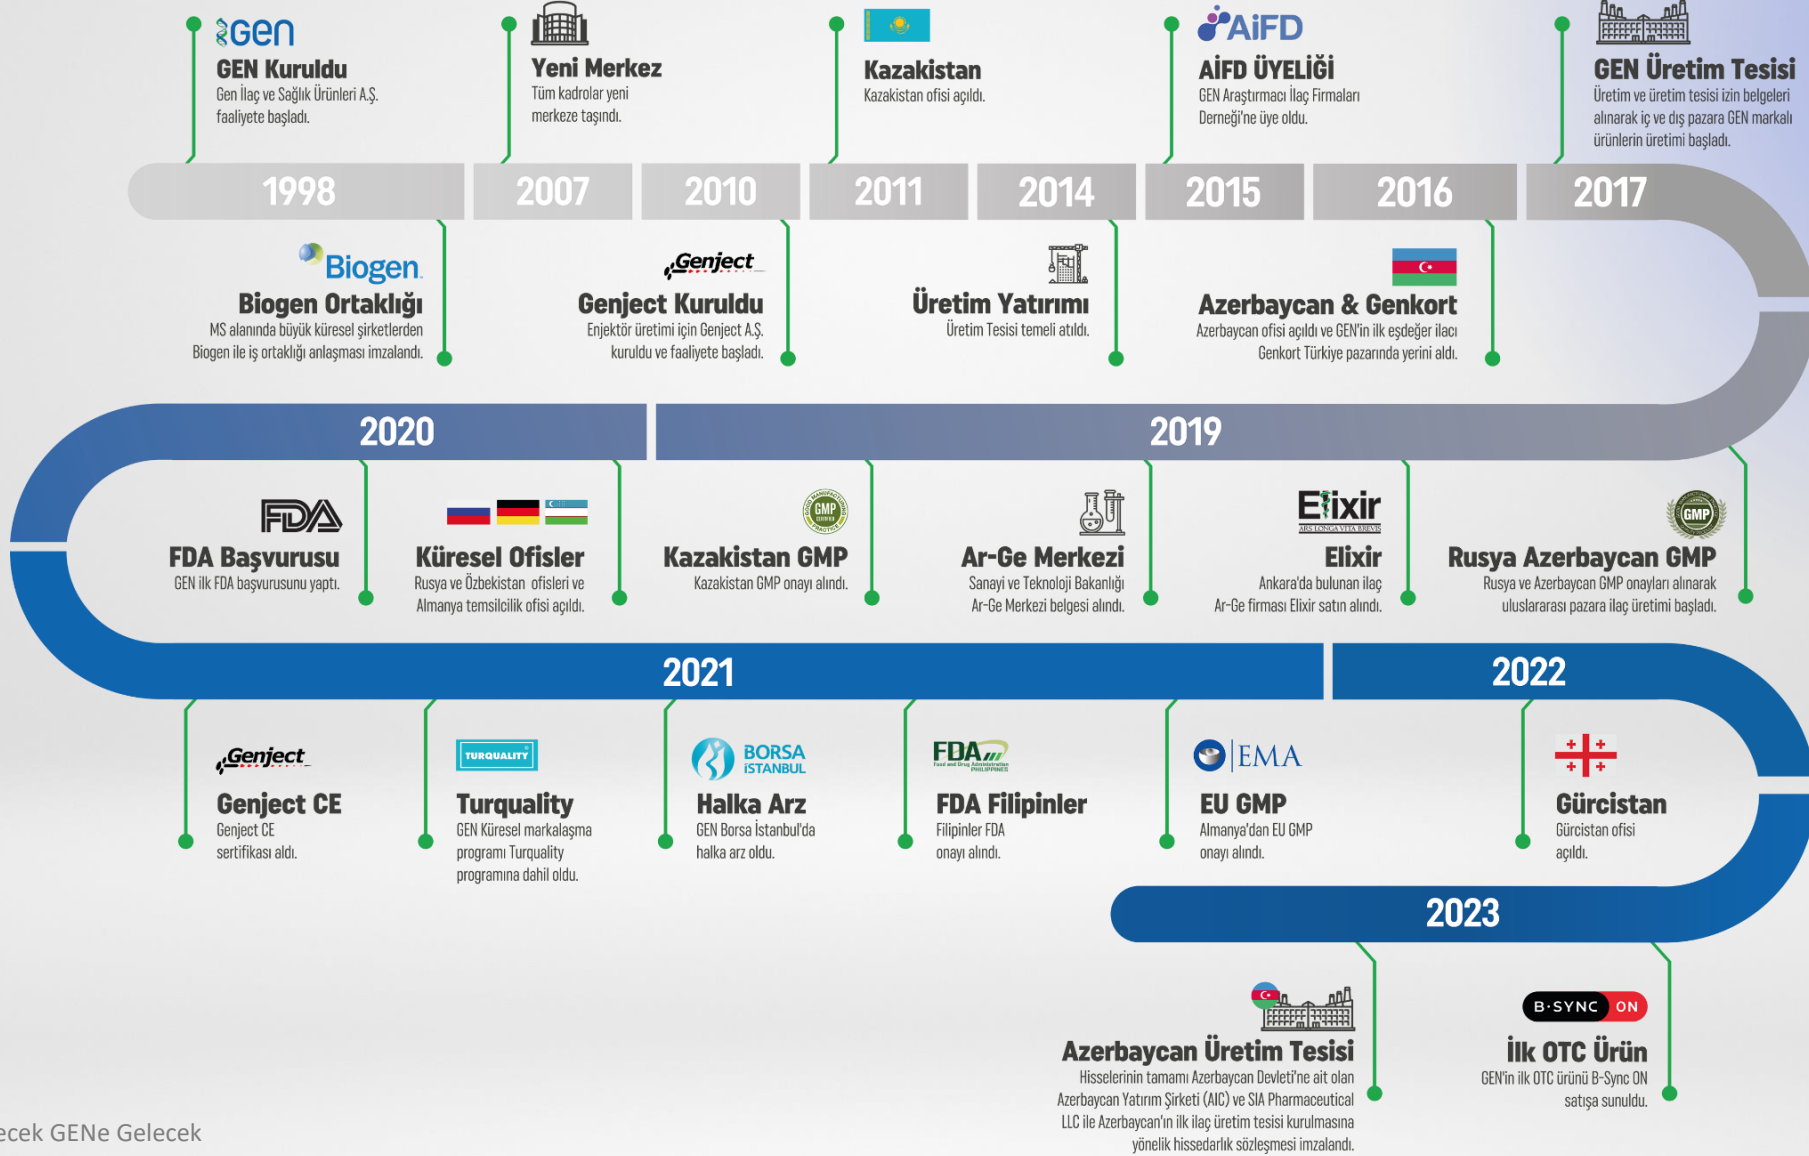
GEN
GEN Kuruldu
Gen İlaç ve Sağlık Ürünleri A.Ş. faaliyete başladı.

Yeni Merkez
Tüm kadrolar yeni merkeze taşındı.

Kazakistan
Kazakistan ofisi açıldı.

AİFD
AİFD ÜYELİĞİ
GEN Araştırmacı İlaç Firmaları Derneği'ne üye oldu.

GEN Üretim Tesisi
Üretim ve üretim tesisi izin belgeleri alınarak iç ve dış pazara GEN markalı ürünlerin üretimi başladı.

1998 2007 2010 2011 2014 2015 2016 2017

Biogen
Biogen Ortaklığı
MS alanında büyük küresel şirketlerden Biogen ile iş ortaklığı anlaşması imzalandı.

Genject
Genject Kuruldu
Enjektör üretimi için Genject A.Ş. kuruldu ve faaliyete başladı.

Üretim Yatırımı
Üretim Tesisi temeli atıldı.

Azerbaycan & Genkort
Azerbaycan ofisi açıldı ve GEN'in ilk eşdeğer ilacı Genkort Türkiye pazarında yerini aldı.

2020 2019

FDA
FDA Başvurusu
GEN ilk FDA başvurusunu yaptı.

Küresel Ofisler
Rusya ve Özbekistan ofisleri ve Almanya temsilcilik ofisi açıldı.

GMP
Kazakistan GMP
Kazakistan GMP onayı alındı.

Ar-Ge Merkezi
Sanayi ve Teknoloji Bakanlığı Ar-Ge Merkezi belgesi alındı.

Elixir
ARS LONGA VITA BREVIS
Elixir
Ankara'da bulunan ilaç Ar-Ge firması Elixir satın alındı.

GMP
Rusya Azerbaycan GMP
Rusya ve Azerbaycan GMP onayları alınarak uluslararası pazara ilaç üretimi başladı.

2021 2022

Genject
Genject CE
Genject CE sertifikası aldı.

TURQUALITY
Turquality
GEN Küresel markalaşma programı Turquality programına dahil oldu.

BORSA İSTANBUL
Halka Arz
GEN Borsa İstanbul'da halka arz oldu.

FDA Food and Drug Administration PHILIPPINES
FDA Filipinler
Filipinler FDA onayı alındı.

EMA
EU GMP
Almanya'dan EU GMP onayı alındı.

Gürcistan
Gürcistan ofisi açıldı.

2023

Azerbaycan Üretim Tesisi
Hisselerinin tamamı Azerbaycan Devleti'ne ait olan Azerbaycan Yatırım Şirketi (AIC) ve SIA Pharmaceutical LLC ile Azerbaycan'ın ilk ilaç üretim tesisi kurulmasına yönelik hissedarlık sözleşmesi imzalandı.

B·SYNC ON
İlk OTC Ürün
GEN'in ilk OTC ürünü B-Sync ON satışa sunuldu.

ecek GENe Gelecek